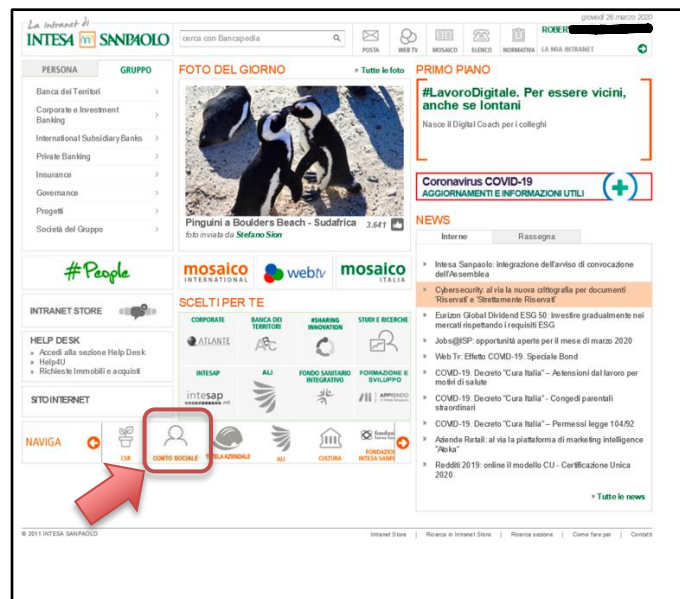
La intranet di
INTESA SANPAOLO

cerca con Bancapedia

POSTA WEB TV MOSAICO ELENCO NORMATIVA LA MIA INTRANET

giovedì 26 marzo 2020
ROBER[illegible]

PERSONA GRUPPO

Banca dei Territori
Corporate e Investment Banking
International Subsidiary Banks
Private Banking
Insurance
Governance
Progetti
Società del Gruppo

#People

INTRANET STORE

HELP DESK
» Accedi alla sezione Help Desk
» Help4U
» Richieste Immobili e acquisti

SITO INTERNET

NAVIGA

FOTO DEL GIORNO
» Tutte le foto

Pinguini a Boulders Beach - Sudafrica 3.641
foto inviata da Stefano Sion

mosaico INTERNATIONAL webtv mosaico ITALIA

SCELTI PER TE

| CORPORATE | BANCA DEI TERRITORI | #SHARING INNOVATION | STUDI E RICERCHE |
|---|---|---|---|
| ATLANTE | | | |
| INTESAP | ALI | FONDO SANITARIO INTEGRATIVO | FORMAZIONE E SVILUPPO |
| intesap | | | APPRENDO |

CSR CONTO SOCIALE TUTELA AZIENDALE ALI CULTURA FONDAZIONE INTESA SANPAOLO

PRIMO PIANO

#LavoroDigitale. Per essere vicini, anche se lontani
Nasce il Digital Coach per i colleghi

Coronavirus COVID-19
AGGIORNAMENTI E INFORMAZIONI UTILI

NEWS

Interne Rassegna

» Intesa Sanpaolo: integrazione dell'avviso di convocazione dell'Assemblea
» Cybersecurity: al via la nuova crittografia per documenti 'Riservati' e 'Strettamente Riservati'
» Eurizon Global Dividend ESG 50: investire gradualmente nei mercati rispettando i requisiti ESG
» Jobs@ISP: opportunità aperte per il mese di marzo 2020
» Web Tv: Effetto COVID-19. Speciale Bond
» COVID-19. Decreto "Cura Italia" – Astensioni dal lavoro per motivi di salute
» COVID-19. Decreto "Cura Italia" – Congedi parentali straordinari
» COVID-19. Decreto "Cura Italia" – Permessi legge 104/92
» Aziende Retail: al via la piattaforma di marketing intelligence "Atoka"
» Redditi 2019: online il modello CU - Certificazione Unica 2020

» Tutte le news

© 2011 INTESA SANPAOLO

Intranet Store | Ricerca in Intranet Store | Ricerca sezione | Come fare per | Contatti